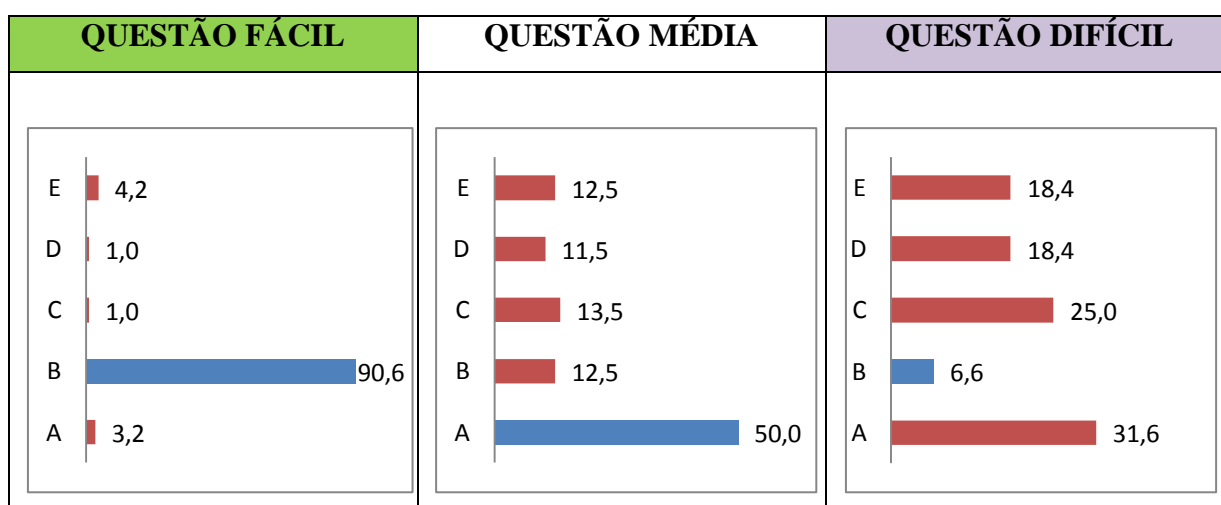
| QUESTÃO FÁCIL | QUESTÃO MÉDIA | QUESTÃO DIFÍCIL |
|---|---|---|
| E 4,2<br>D 1,0<br>C 1,0<br>B 90,6<br>A 3,2 | E 12,5<br>D 11,5<br>C 13,5<br>B 12,5<br>A 50,0 | E 18,4<br>D 18,4<br>C 25,0<br>B 6,6<br>A 31,6 |